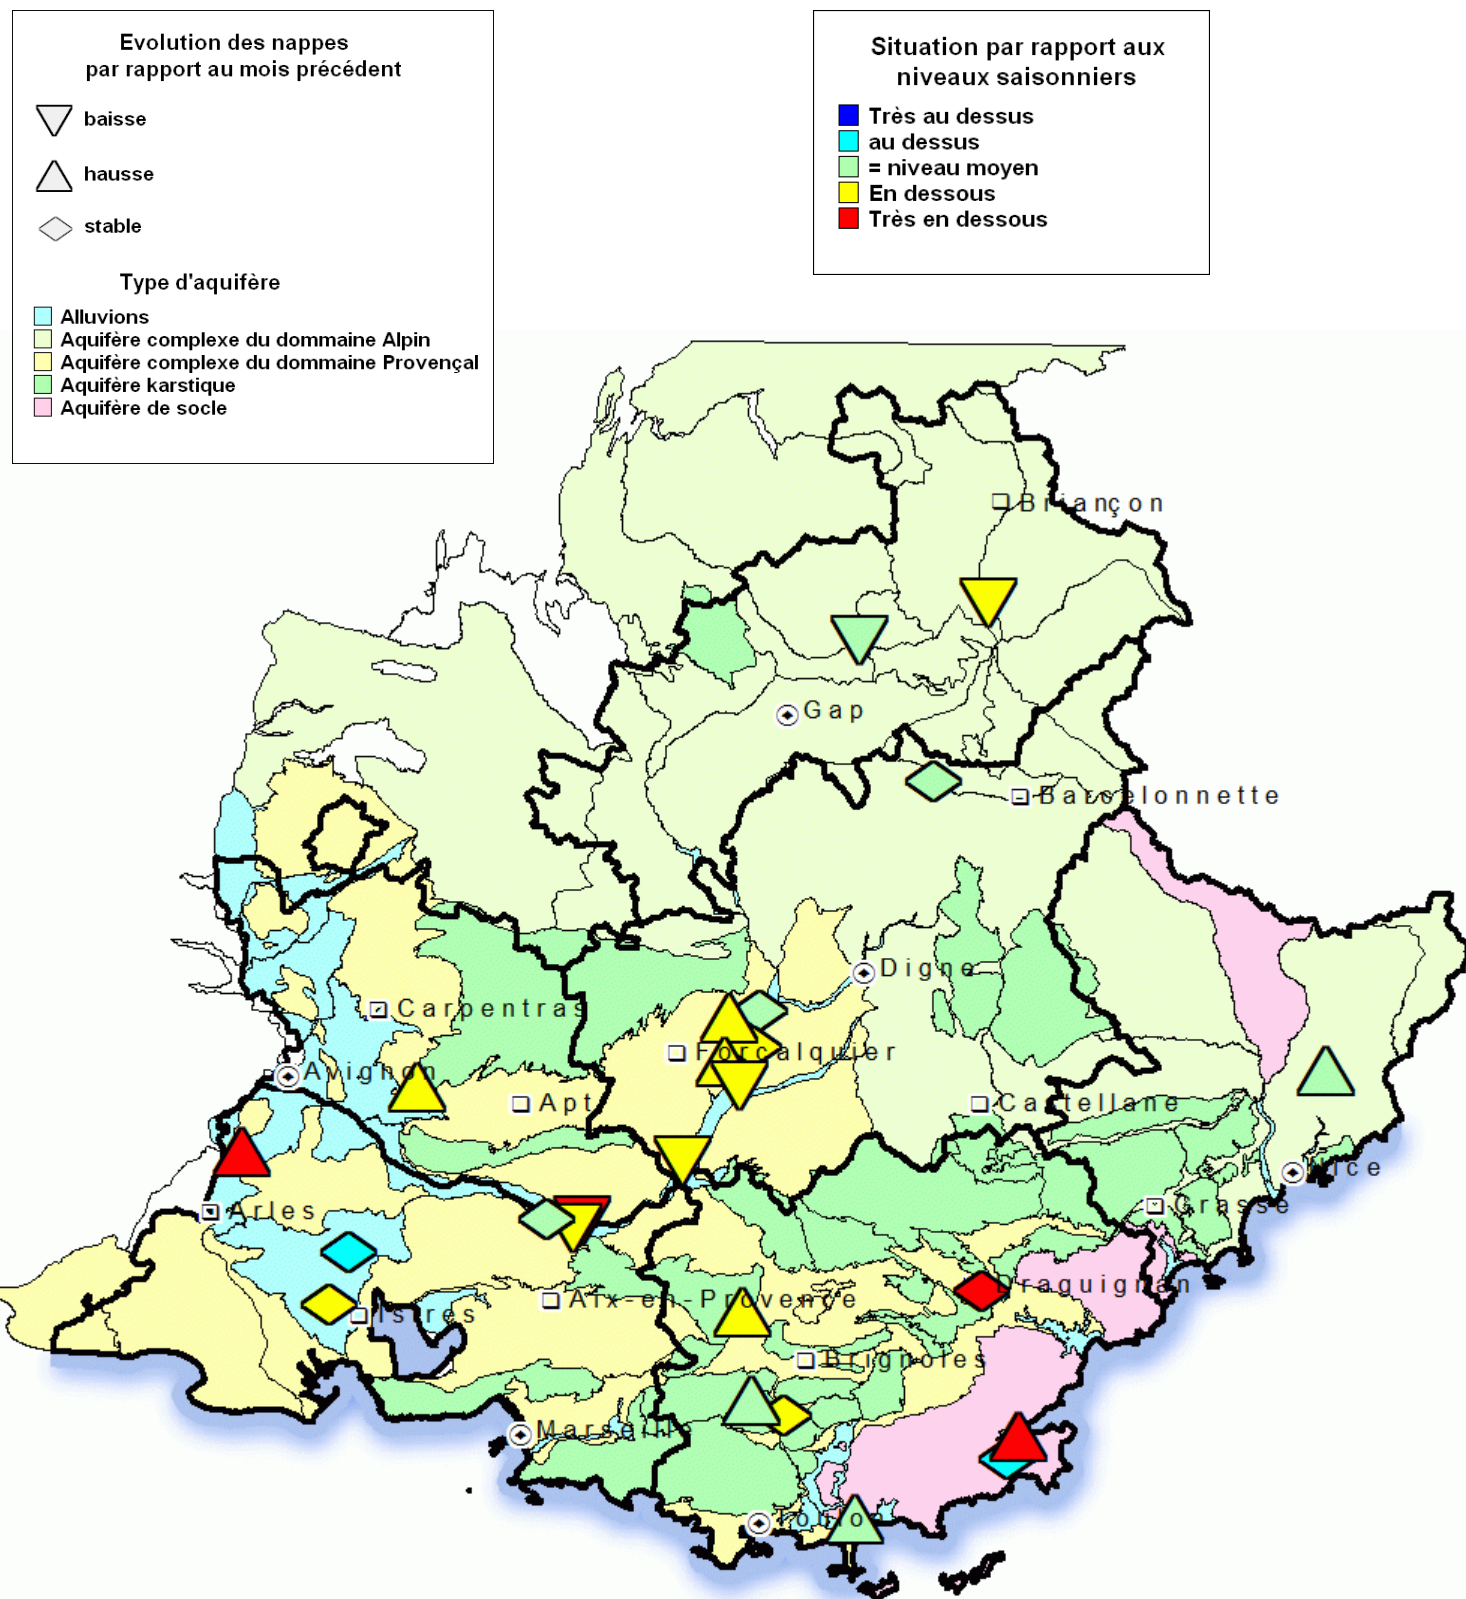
Evolution des nappes
par rapport au mois précédent

baisse

hausse

stable

Type d'aquifère

Alluvions
Aquifère complexe du dommaine Alpin
Aquifère complexe du dommaine Provençal
Aquifère karstique
Aquifère de socle

Situation par rapport aux niveaux saisonniers

Très au dessus
au dessus
= niveau moyen
En dessous
Très en dessous

Briançon
Gap
Barcelonnette
Digne
Carpentras
Forcalquier
Avignon
Apt
Castellane
Nice
Arles
Grasse
Draguignan
Aix-en-Provence
Istres
Brignoles
Marseille
Toulon